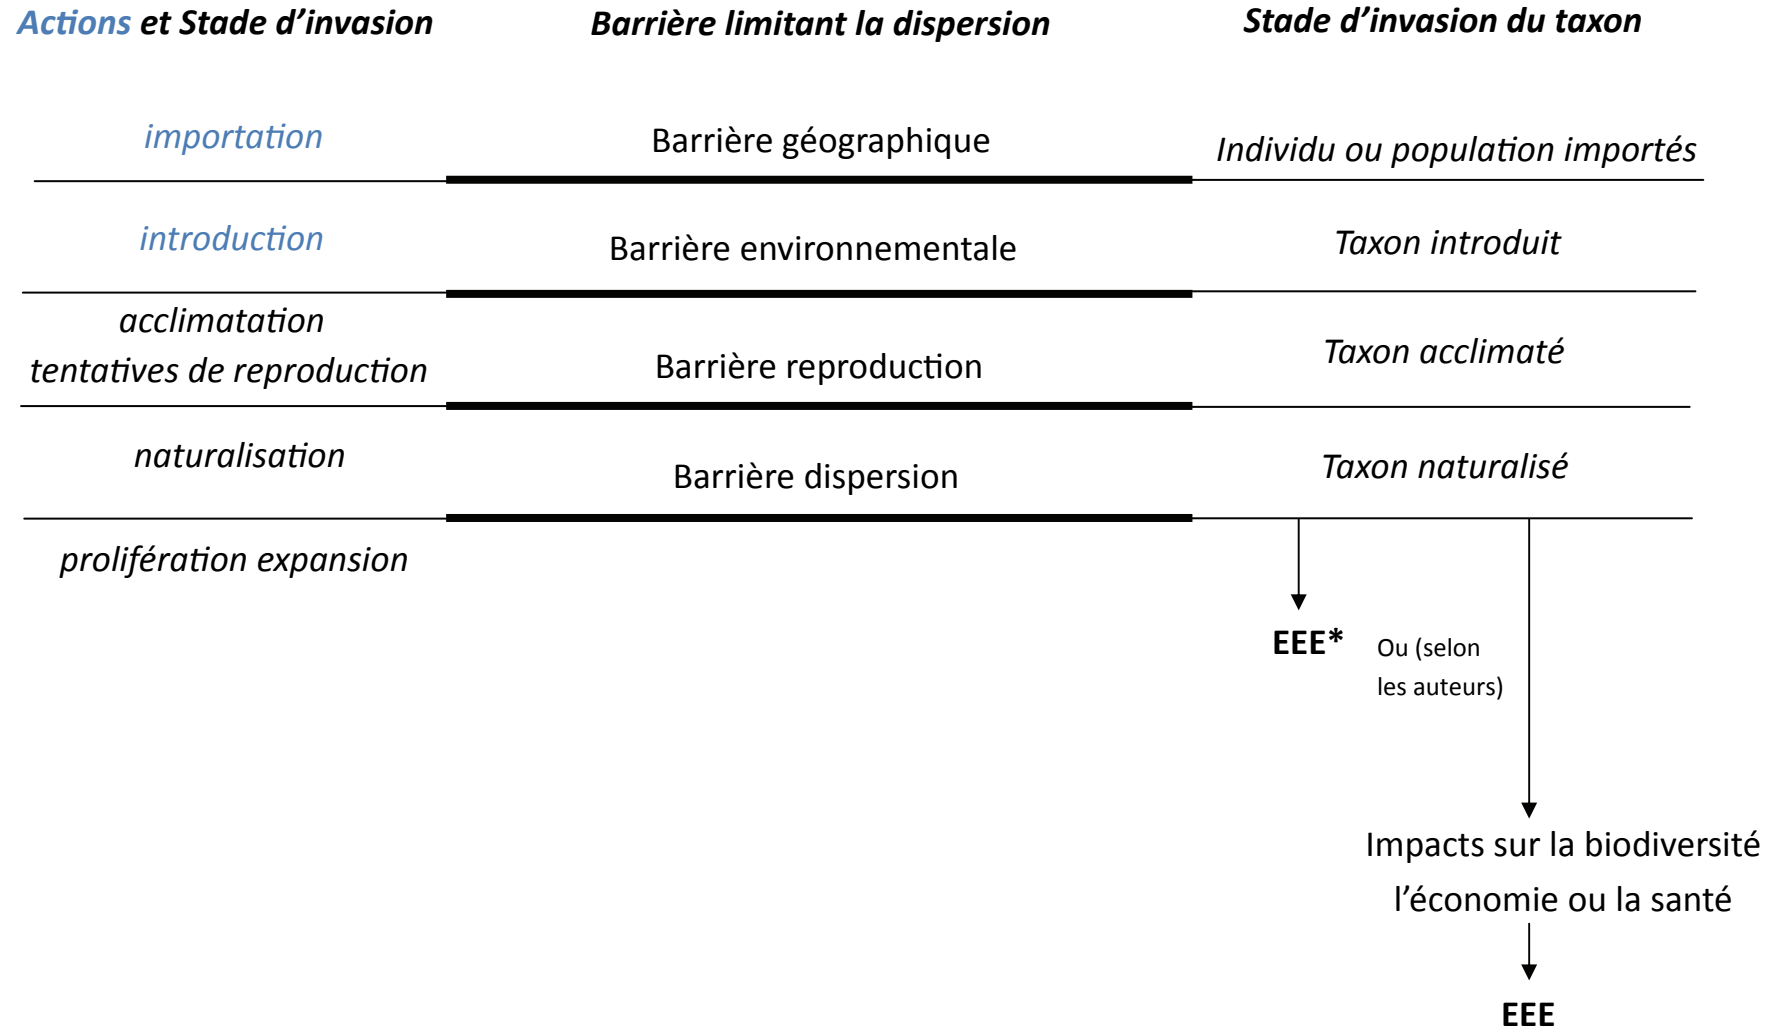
Actions et Stade d'invasion | Barrière limitant la dispersion | Stade d'invasion du taxon

importation | Barrière géographique | Individu ou population importés

introduction | Barrière environnementale | Taxon introduit

acclimatation tentatives de reproduction | Barrière reproduction | Taxon acclimaté

naturalisation | Barrière dispersion | Taxon naturalisé

prolifération expansion

EEE*

Ou (selon les auteurs)

Impacts sur la biodiversité l'économie ou la santé

EEE